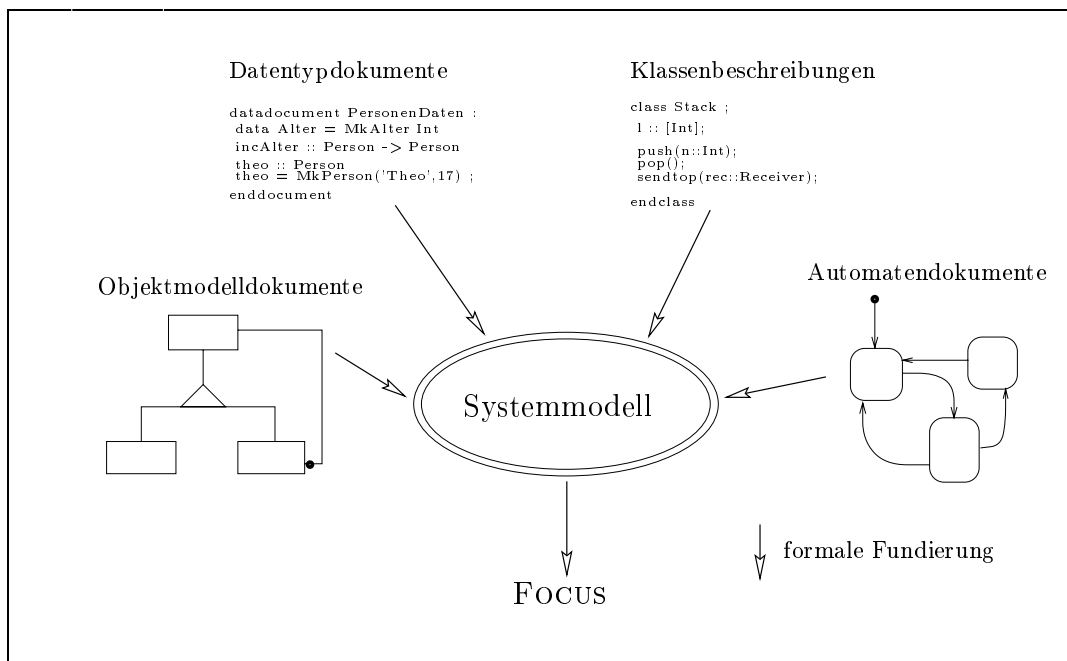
Datentypdokumente

datadocument PersonenDaten :
data Alter = MkAlter Int
incAlter :: Person -> Person
theo :: Person
theo = MkPerson('Theo',17) ;
enddocument

Klassenbeschreibungen

class Stack ;
l :: [Int];
push(n::Int);
pop();
sendtop(rec::Receiver);
endclass

Objektmodelldokumente

Automatendokumente

Systemmodell

formale Fundierung

Focus